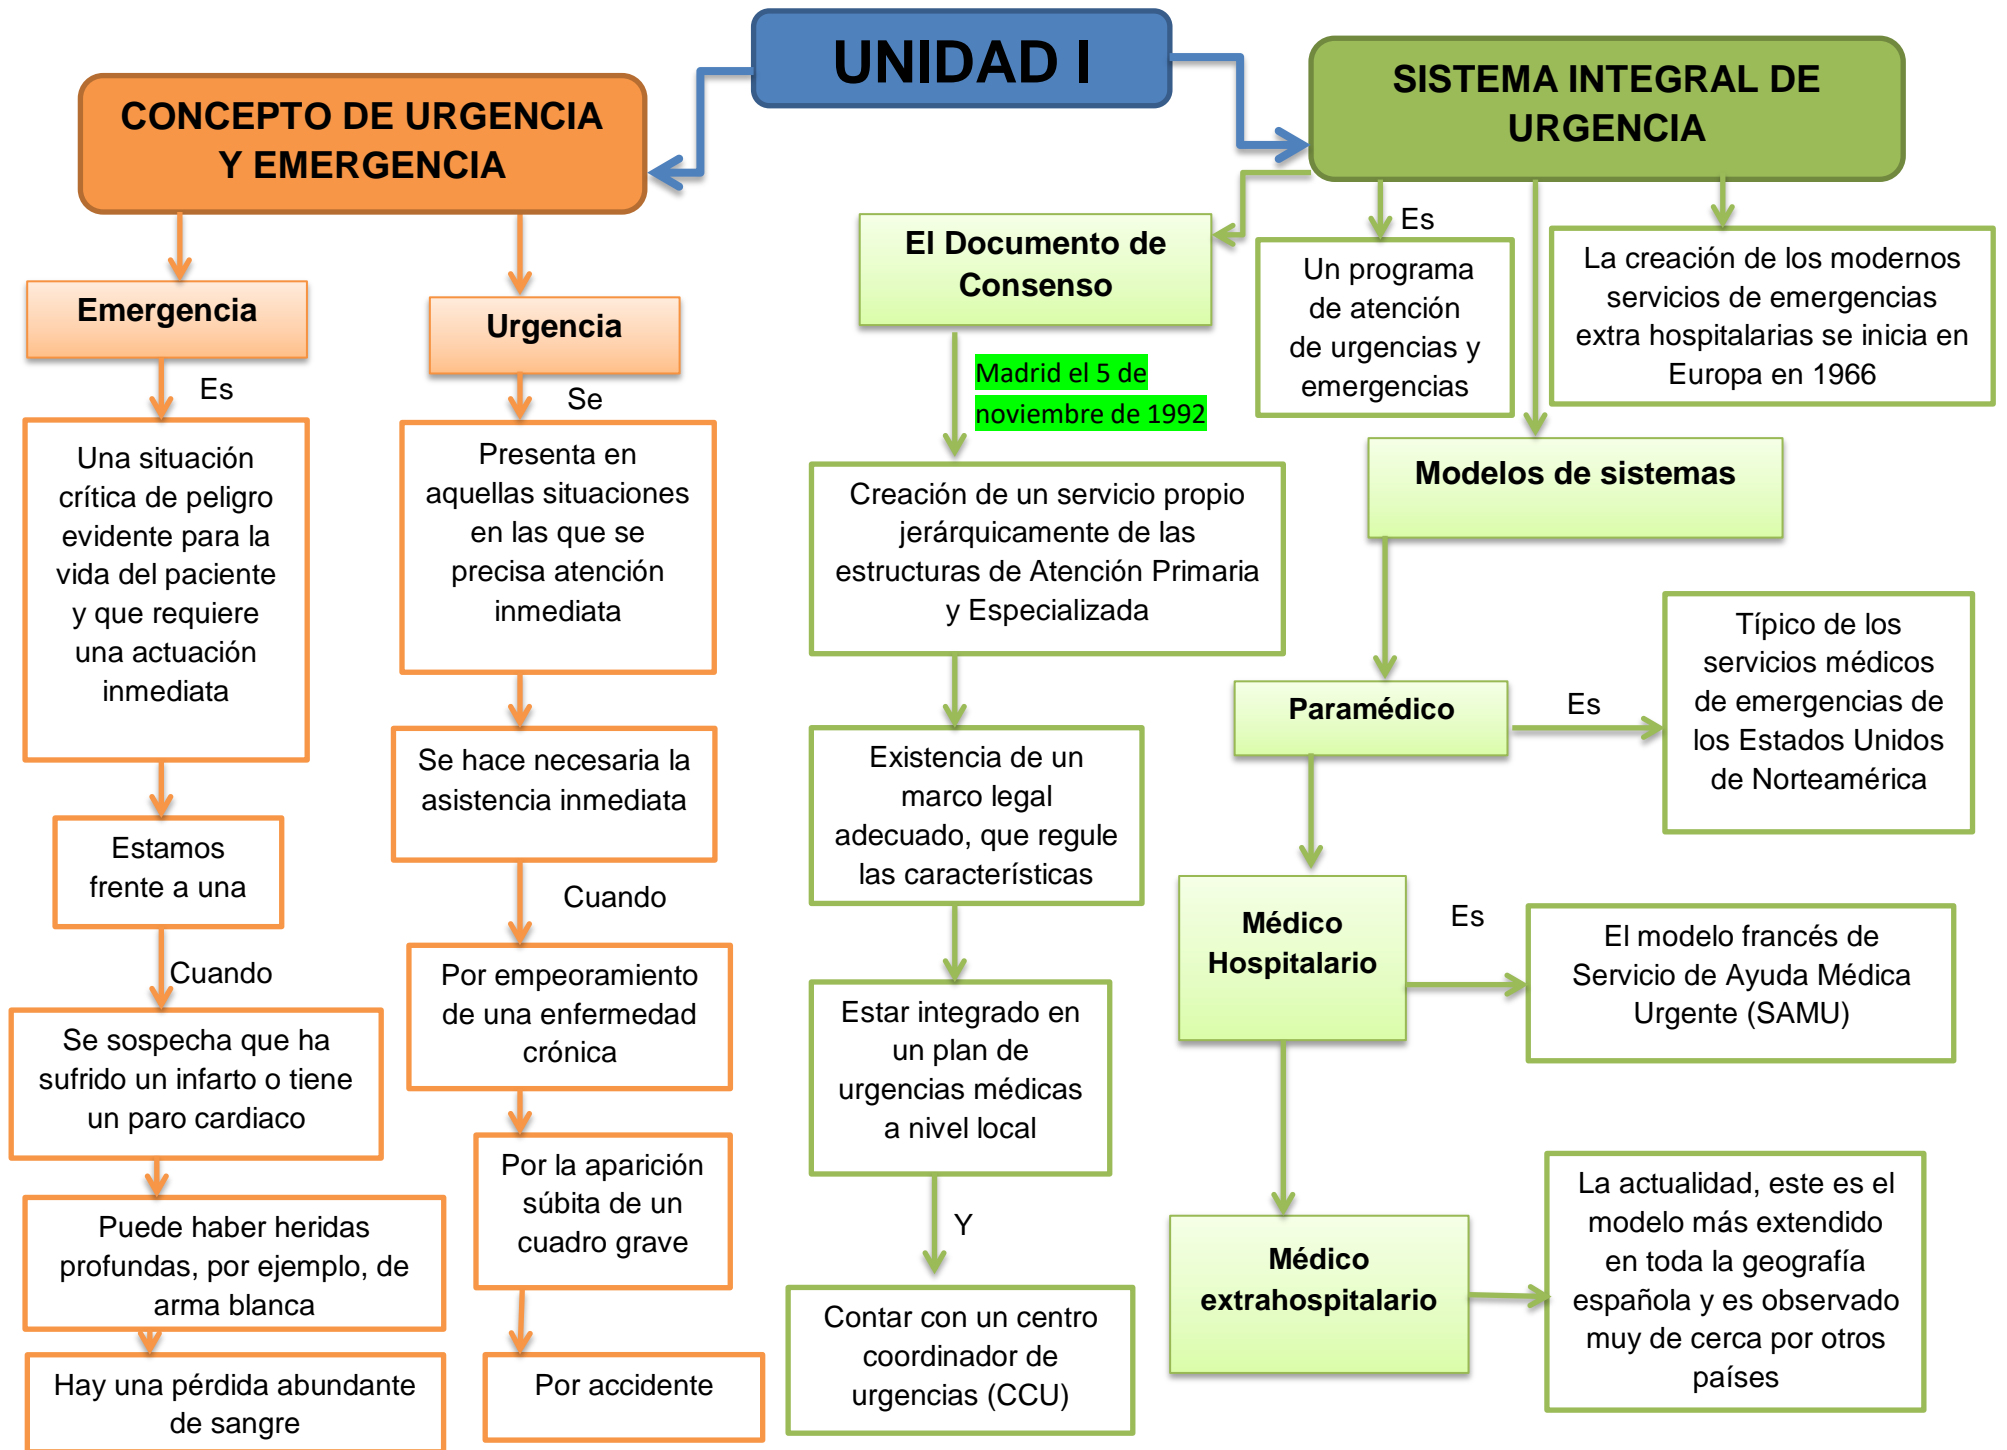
UNIDAD I

CONCEPTO DE URGENCIA Y EMERGENCIA

Emergencia

Es

Una situación crítica de peligro evidente para la vida del paciente y que requiere una actuación inmediata

Estamos frente a una

Cuando

Se sospecha que ha sufrido un infarto o tiene un paro cardiaco

Puede haber heridas profundas, por ejemplo, de arma blanca

Hay una pérdida abundante de sangre

Urgencia

Se

Presenta en aquellas situaciones en las que se precisa atención inmediata

Se hace necesaria la asistencia inmediata

Cuando

Por empeoramiento de una enfermedad crónica

Por la aparición súbita de un cuadro grave

Por accidente

SISTEMA INTEGRAL DE URGENCIA

El Documento de Consenso

Madrid el 5 de noviembre de 1992

Creación de un servicio propio jerárquicamente de las estructuras de Atención Primaria y Especializada

Existencia de un marco legal adecuado, que regule las características

Estar integrado en un plan de urgencias médicas a nivel local

Y

Contar con un centro coordinador de urgencias (CCU)

Es

Un programa de atención de urgencias y emergencias

La creación de los modernos servicios de emergencias extra hospitalarias se inicia en Europa en 1966

Modelos de sistemas

Paramédico

Es

Típico de los servicios médicos de emergencias de los Estados Unidos de Norteamérica

Médico Hospitalario

Es

El modelo francés de Servicio de Ayuda Médica Urgente (SAMU)

Médico extrahospitalario

La actualidad, este es el modelo más extendido en toda la geografía española y es observado muy de cerca por otros países